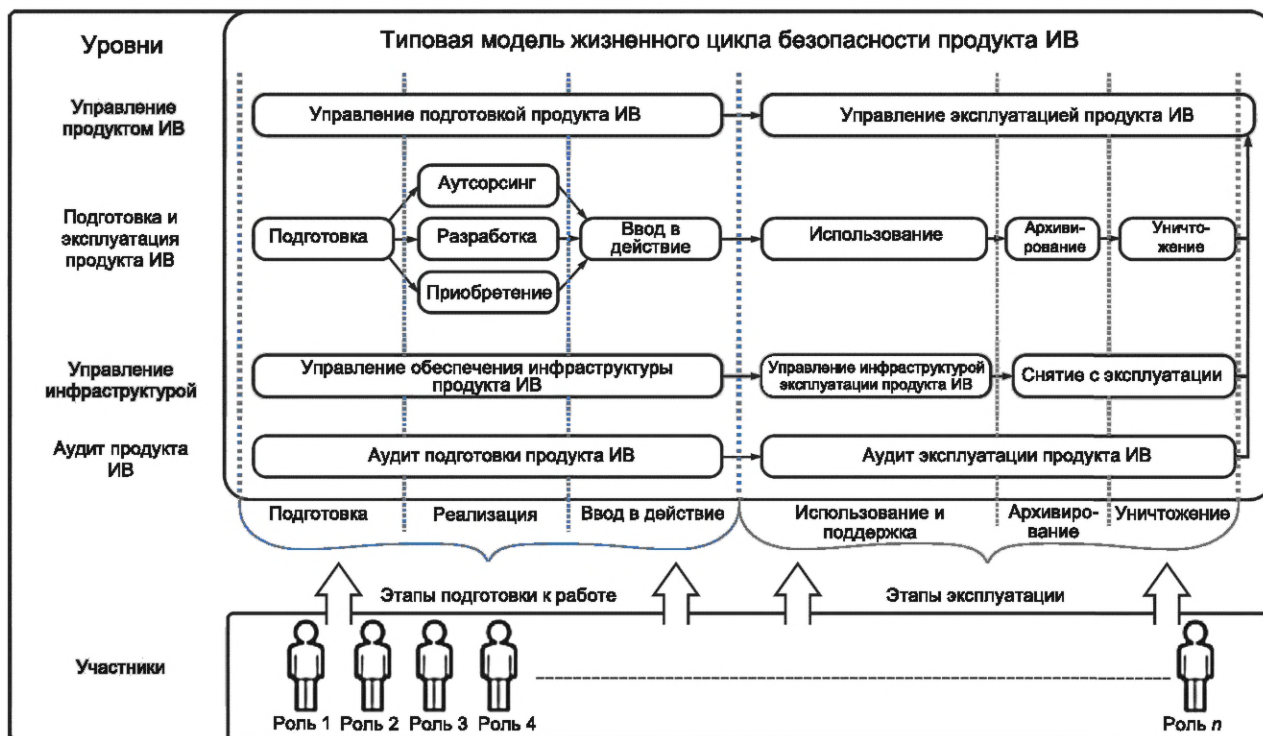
Уровни

Типовая модель жизненного цикла безопасности продукта ИВ

Управление продуктом ИВ

Управление подготовкой продукта ИВ

Управление эксплуатацией продукта ИВ

Подготовка и эксплуатация продукта ИВ

Подготовка

Аутсорсинг

Разработка

Приобретение

Ввод в действие

Использование

Архивирование

Уничтожение

Управление инфраструктурой

Управление обеспечения инфраструктуры продукта ИВ

Управление инфраструктурой эксплуатации продукта ИВ

Снятие с эксплуатации

Аудит продукта ИВ

Аудит подготовки продукта ИВ

Аудит эксплуатации продукта ИВ

Подготовка

Реализация

Ввод в действие

Использование и поддержка

Архивирование

Уничтожение

Этапы подготовки к работе

Этапы эксплуатации

Участники

Роль 1 Роль 2 Роль 3 Роль 4

Роль $n$